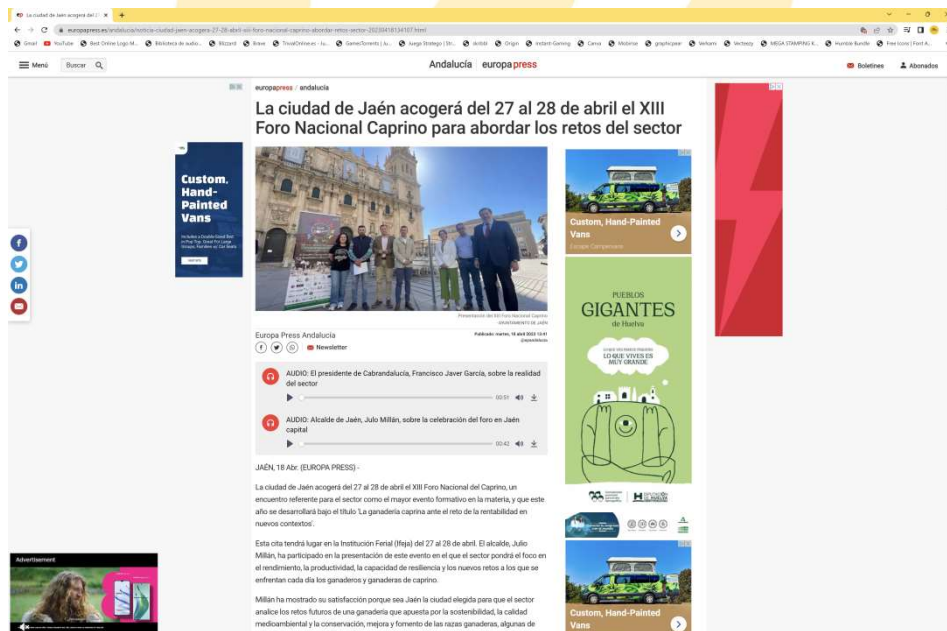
La ciudad de Jaén acogerá del 27 ×

europapress.es/andalucia/noticia-ciudad-jaen-acogera-27-28-abril-xiii-foro-nacional-caprino-abordar-retos-sector-20230418134107.html

Gmail YouTube Best Online Logo M... Biblioteca de audio... Blizzard Brave TrivialOnlineGr... GamesTorrents | Ju... Juego Stratego | Str... itch.io Origin Instant-Gaming Canva Mobirise graphicpear Verkami Vecteezy MEGA STAMPING K... Humble Bundle Free Icons | Font A...

Menú Buscar

Andalucía | europa press

Boletines Abonados

europapress / andalucía

La ciudad de Jaén acogerá del 27 al 28 de abril el XIII Foro Nacional Caprino para abordar los retos del sector

Custom, Hand-Painted Vans

Presentación del XIII Foro Nacional Caprino
- AYUNTAMIENTO DE JAÉN

Europa Press Andalucía

Publicado: martes, 18 abril 2023 13:41

Newsletter

AUDIO: El presidente de Cabrandalucía, Francisco Javier García, sobre la realidad del sector

00:01

AUDIO: Alcalde de Jaén, Julio Millán, sobre la celebración del foro en Jaén capital

00:42

JAÉN, 18 Abr. (EUROPA PRESS) -

La ciudad de Jaén acogerá del 27 al 28 de abril el XIII Foro Nacional del Caprino, un encuentro referente para el sector como el mayor evento formativo en la materia, y que este año se desarrollará bajo el título 'La ganadería caprina ante el reto de la rentabilidad en nuevos contextos'.

Esta cita tendrá lugar en la Institución Ferial (Ifeja) del 27 al 28 de abril. El alcalde, Julio Millán, ha participado en la presentación de este evento en el que el sector pondrá el foco en el rendimiento, la productividad, la capacidad de resiliencia y los nuevos retos a los que se enfrentan cada día los ganaderos y ganaderas de caprino.

Millán ha mostrado su satisfacción porque sea Jaén la ciudad elegida para que el sector analice los retos futuros de una ganadería que apuesta por la sostenibilidad, la calidad medioambiental y la conservación, mejora y fomento de las razas ganaderas, algunas de

Custom, Hand-Painted Vans
Escape Campervans

PUEBLOS
GIGANTES
de Huelva

LO QUE VIVES ES MUY GRANDE

Custom, Hand-Painted Vans

Advertisement